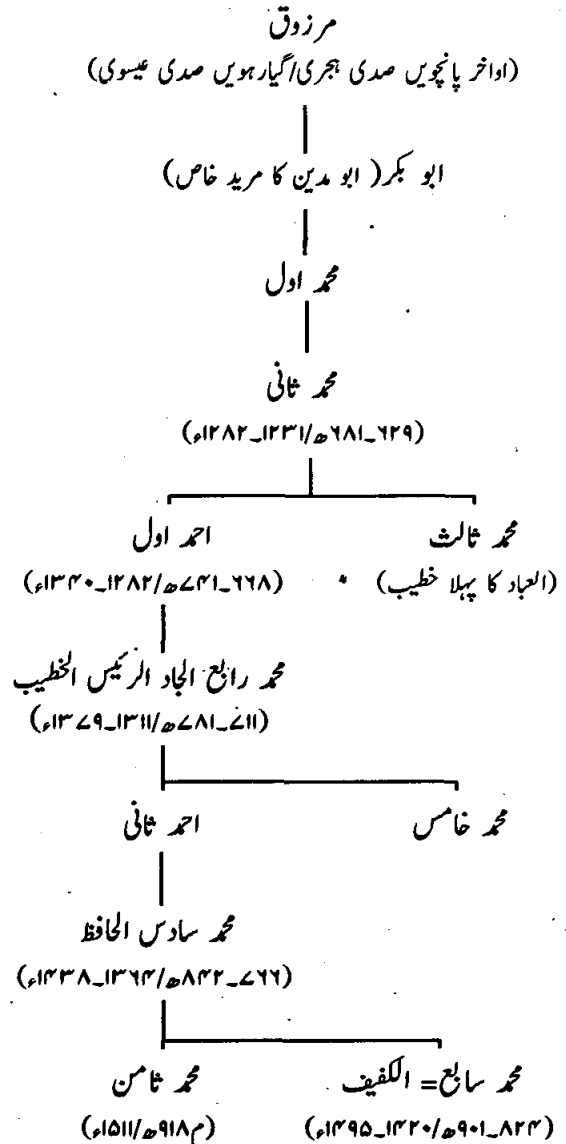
مرزوق
(اواخر پانچویں صدی ہجری/گیارہویں صدی عیسوی)

ابو بکر (ابو مدین کا مرید خاص)

محمد اول

محمد ثانی
(۶۲۹_۶۸۱ھ/۱۲۳۱_۱۲۸۲ء)

احمد اول
(۶۶۸_۷۴۱ھ/۱۲۸۲_۱۳۴۰ء)

محمد ثالث
(العباد کا پہلا خطیب)

محمد رابع الجاد الرئیس الخطیب
(۷۱۱_۷۸۱ھ/۱۳۱۱_۱۳۷۹ء)

احمد ثانی

محمد خامس

محمد سادس الحافظ
(۷۶۶_۸۴۲ھ/۱۳۶۴_۱۴۳۸ء)

محمد ثامن
(۹۱۸ھ/۱۵۱۱ء)

محمد سابع = الکفیف
(۸۲۴_۹۰۱ھ/۱۴۲۰_۱۴۹۵ء)